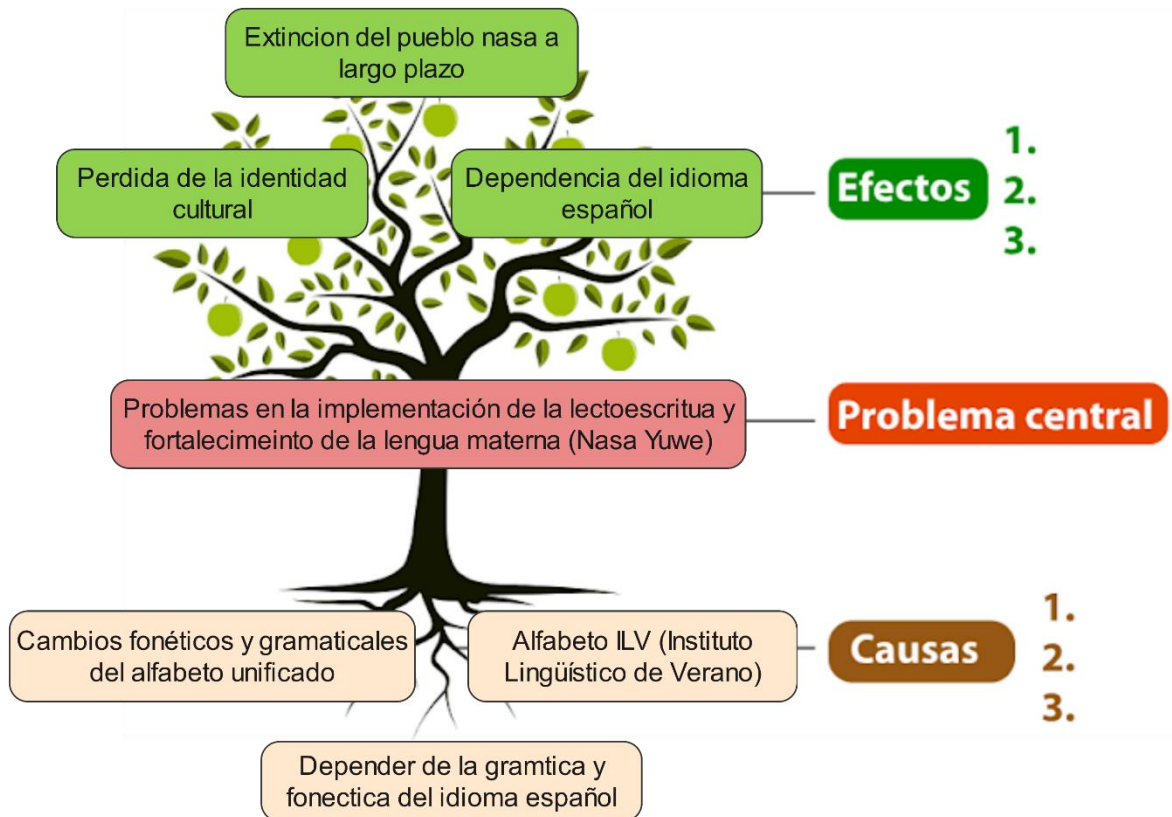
Extincion del pueblo nasa a largo plazo

Perdida de la identidad cultural

Dependencia del idioma español

Efectos

1.
2.
3.

Problemas en la implementación de la lectoescritua y fortalecimeinto de la lengua materna (Nasa Yuwe)

Problema central

Cambios fonéticos y gramaticales del alfabeto unificado

Alfabeto ILV (Instituto Lingüístico de Verano)

Causas

1.
2.
3.

Depender de la gramtica y fonectica del idioma español